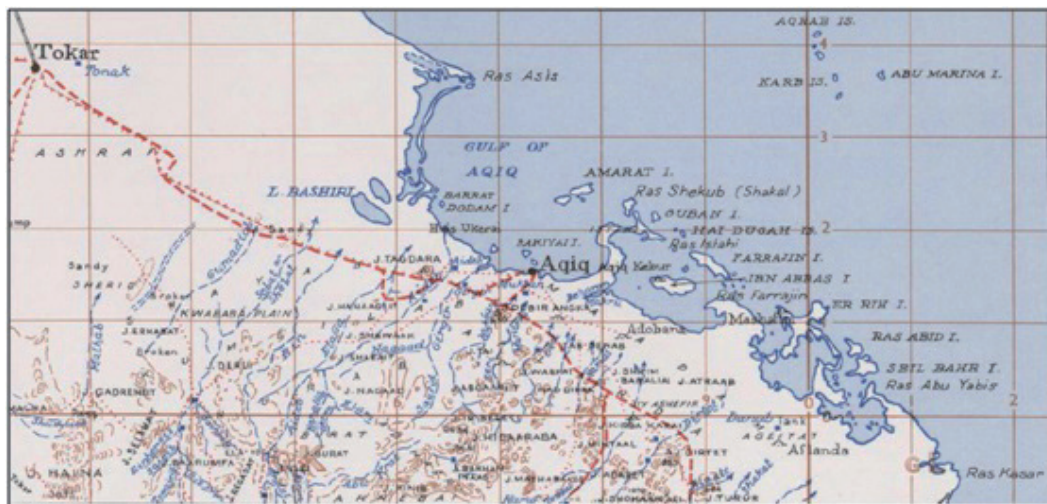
AQBAB IS.
4
Tokar
Tonak
Ras Asis
KARB IS.
ABU MARINA I.
3
A S H R A F
GULF OF
AQIQ
AMARAT I.
Ras Shekub (Shakal)
L. BASHIRI
BARRAT
DODAM I.
OUBAN I.
HAI DUGAH IS.
2
Ras Ukeru
Sandy
BAKIYAI I.
Ras Istahi
J. TAGDARA
Aqiq
Aqiq Kebir
FARRAJIN I.
Sandy
IBN ABBAS I.
SHERIG
Ras Farrajin
KWARABA PLAIN
ER RIH I.
J. ESHARAT
BIR ANGIR
Marsa
Broken
Adobana
RAS ABID I.
DERUDI
J. SHARAB
SBIL BAHR I.
Ras Abu Yabis
GADRENDI
J. NAGASS
J. ATRAAB
0
1
2
HAINA
ADABAB
AGELTAT
Aflanda
Ras Kasar